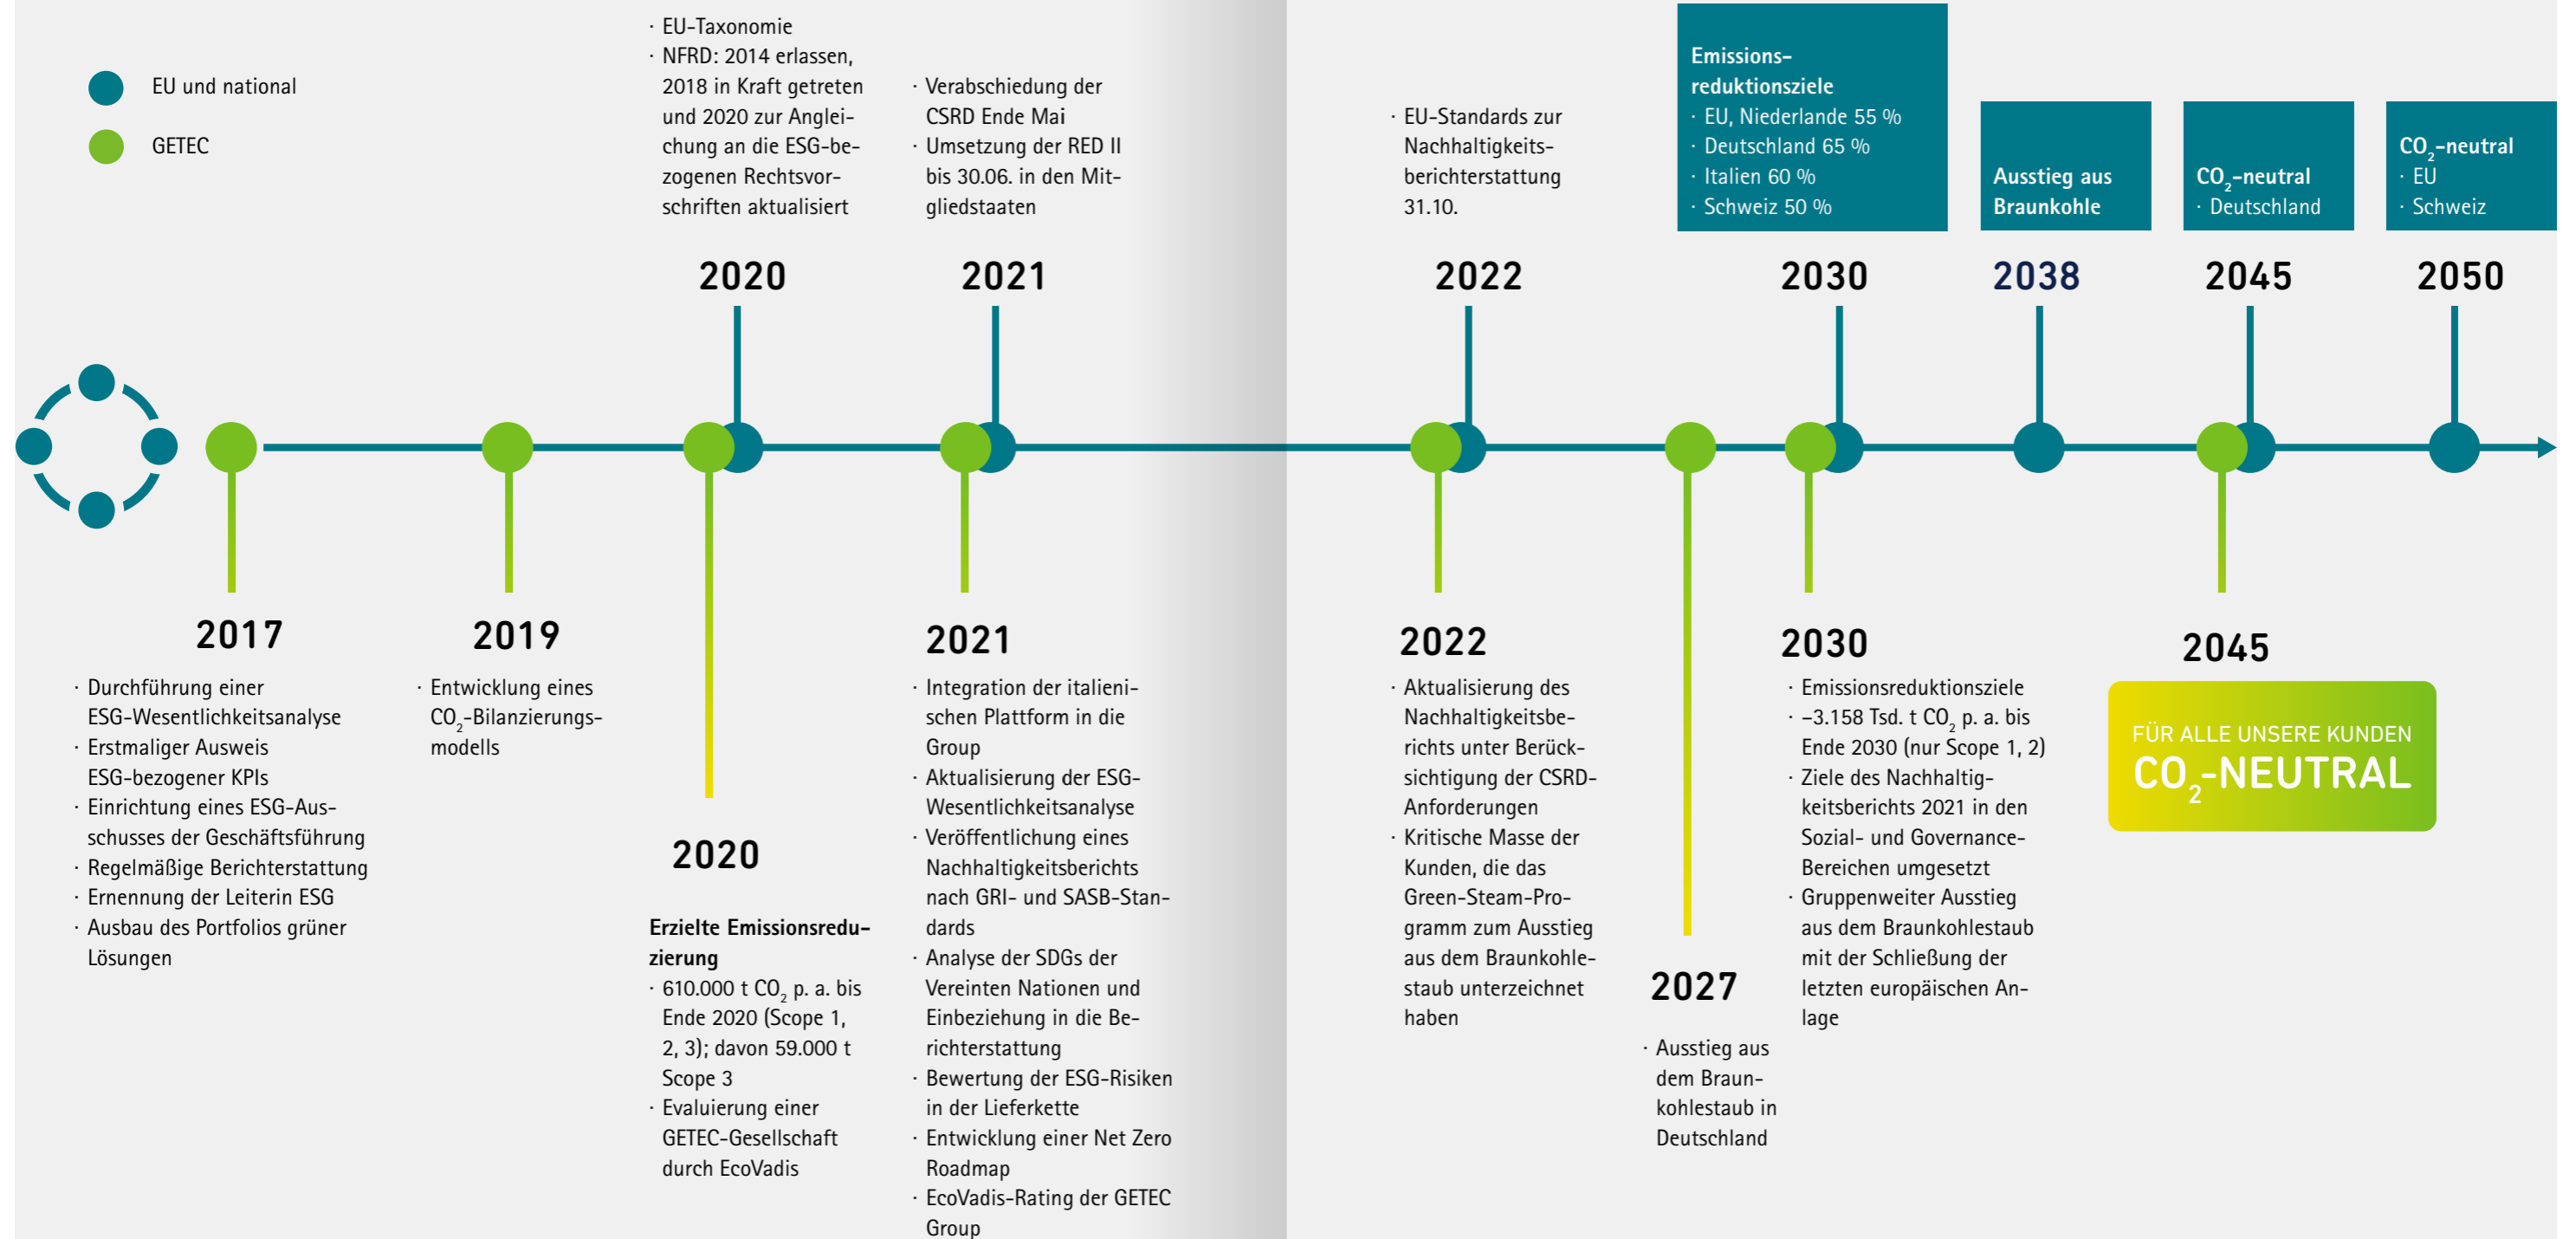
EU und national

GETEC

· EU-Taxonomie
· NFRD: 2014 erlassen, 2018 in Kraft getreten und 2020 zur Angleichung an die ESG-bezogenen Rechtsvorschriften aktualisiert

2020

· Verabschiedung der CSRD Ende Mai
· Umsetzung der RED II bis 30.06. in den Mitgliedstaaten

2021

· EU-Standards zur Nachhaltigkeitsberichterstattung 31.10.

2022

Emissionsreduktionsziele
· EU, Niederlande 55 %
· Deutschland 65 %
· Italien 60 %
· Schweiz 50 %

2030

Ausstieg aus Braunkohle

2038

$CO_2$-neutral
· Deutschland

2045

$CO_2$-neutral
· EU
· Schweiz

2050

2017

· Durchführung einer ESG-Wesentlichkeitsanalyse
· Erstmaliger Ausweis ESG-bezogener KPIs
· Einrichtung eines ESG-Ausschusses der Geschäftsführung
· Regelmäßige Berichterstattung
· Ernennung der Leiterin ESG
· Ausbau des Portfolios grüner Lösungen

2019

· Entwicklung eines $CO_2$-Bilanzierungsmodells

2020

Erzielte Emissionsreduzierung
· 610.000 t $CO_2$ p. a. bis Ende 2020 (Scope 1, 2, 3); davon 59.000 t Scope 3
· Evaluierung einer GETEC-Gesellschaft durch EcoVadis

2021

· Integration der italienischen Plattform in die Group
· Aktualisierung der ESG-Wesentlichkeitsanalyse
· Veröffentlichung eines Nachhaltigkeitsberichts nach GRI- und SASB-Standards
· Analyse der SDGs der Vereinten Nationen und Einbeziehung in die Berichterstattung
· Bewertung der ESG-Risiken in der Lieferkette
· Entwicklung einer Net Zero Roadmap
· EcoVadis-Rating der GETEC Group

2022

· Aktualisierung des Nachhaltigkeitsberichts unter Berücksichtigung der CSRD-Anforderungen
· Kritische Masse der Kunden, die das Green-Steam-Programm zum Ausstieg aus dem Braunkohlestaub unterzeichnet haben

2027

· Ausstieg aus dem Braunkohlestaub in Deutschland

2030

· Emissionsreduktionsziele
· −3.158 Tsd. t $CO_2$ p. a. bis Ende 2030 (nur Scope 1, 2)
· Ziele des Nachhaltigkeitsberichts 2021 in den Sozial- und Governance-Bereichen umgesetzt
· Gruppenweiter Ausstieg aus dem Braunkohlestaub mit der Schließung der letzten europäischen Anlage

2045

FÜR ALLE UNSERE KUNDEN
$CO_2$-NEUTRAL